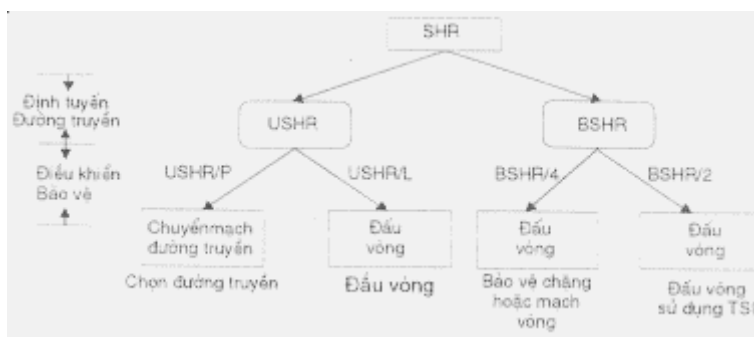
SHR

Định tuyến Đường truyền

Điều khiển Bảo vệ

USHR

BSHR

USHR/P

USHR/L

BSHR/4

BSHR/2

Chuyển mạch đường truyền

Chọn đường truyền

Đấu vòng

Đấu vòng

Đấu vòng

Bảo vệ chặng hoặc mạch vòng

Đấu vòng

Đấu vòng sử dụng TSI